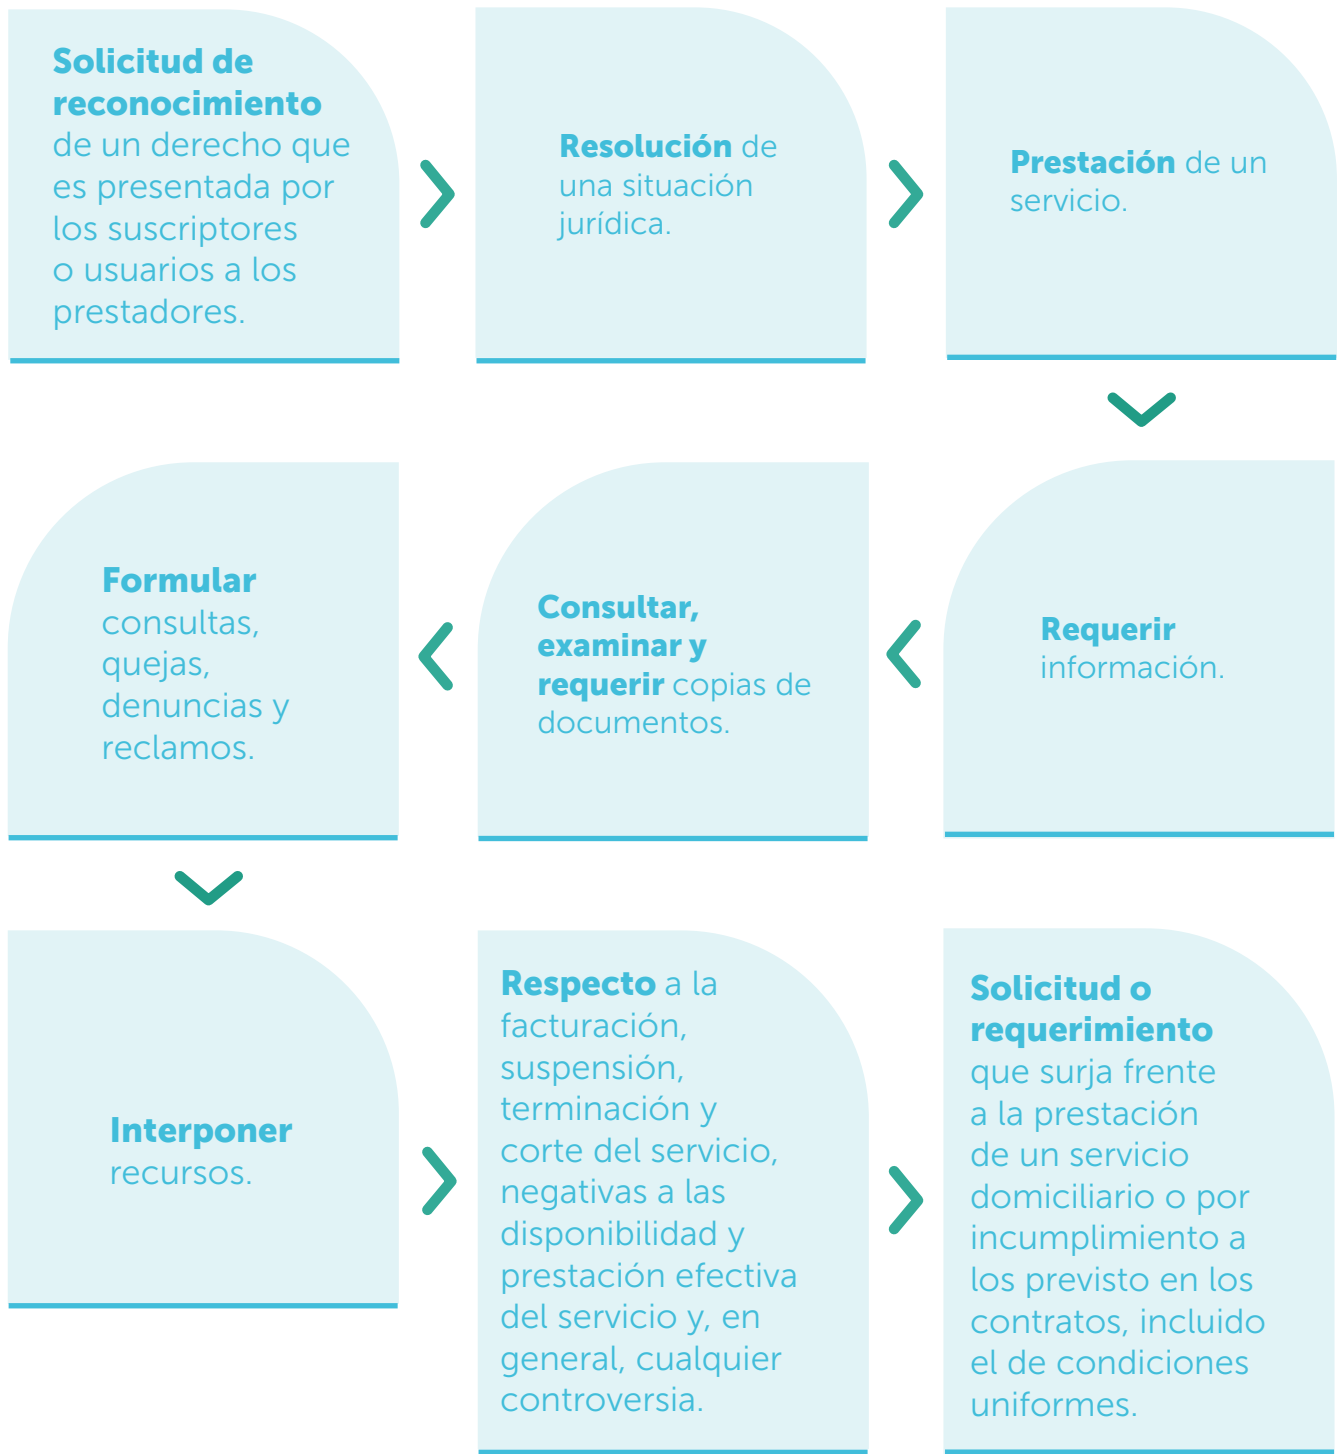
**Solicitud de reconocimiento** de un derecho que es presentada por los suscriptores o usuarios a los prestadores.

**Resolución** de una situación jurídica.

**Prestación** de un servicio.

**Requerir** información.

**Consultar, examinar y requerir** copias de documentos.

**Formular** consultas, quejas, denuncias y reclamos.

**Interponer** recursos.

**Respecto** a la facturación, suspensión, terminación y corte del servicio, negativas a las disponibilidad y prestación efectiva del servicio y, en general, cualquier controversia.

**Solicitud o requerimiento** que surja frente a la prestación de un servicio domiciliario o por incumplimiento a los previsto en los contratos, incluido el de condiciones uniformes.